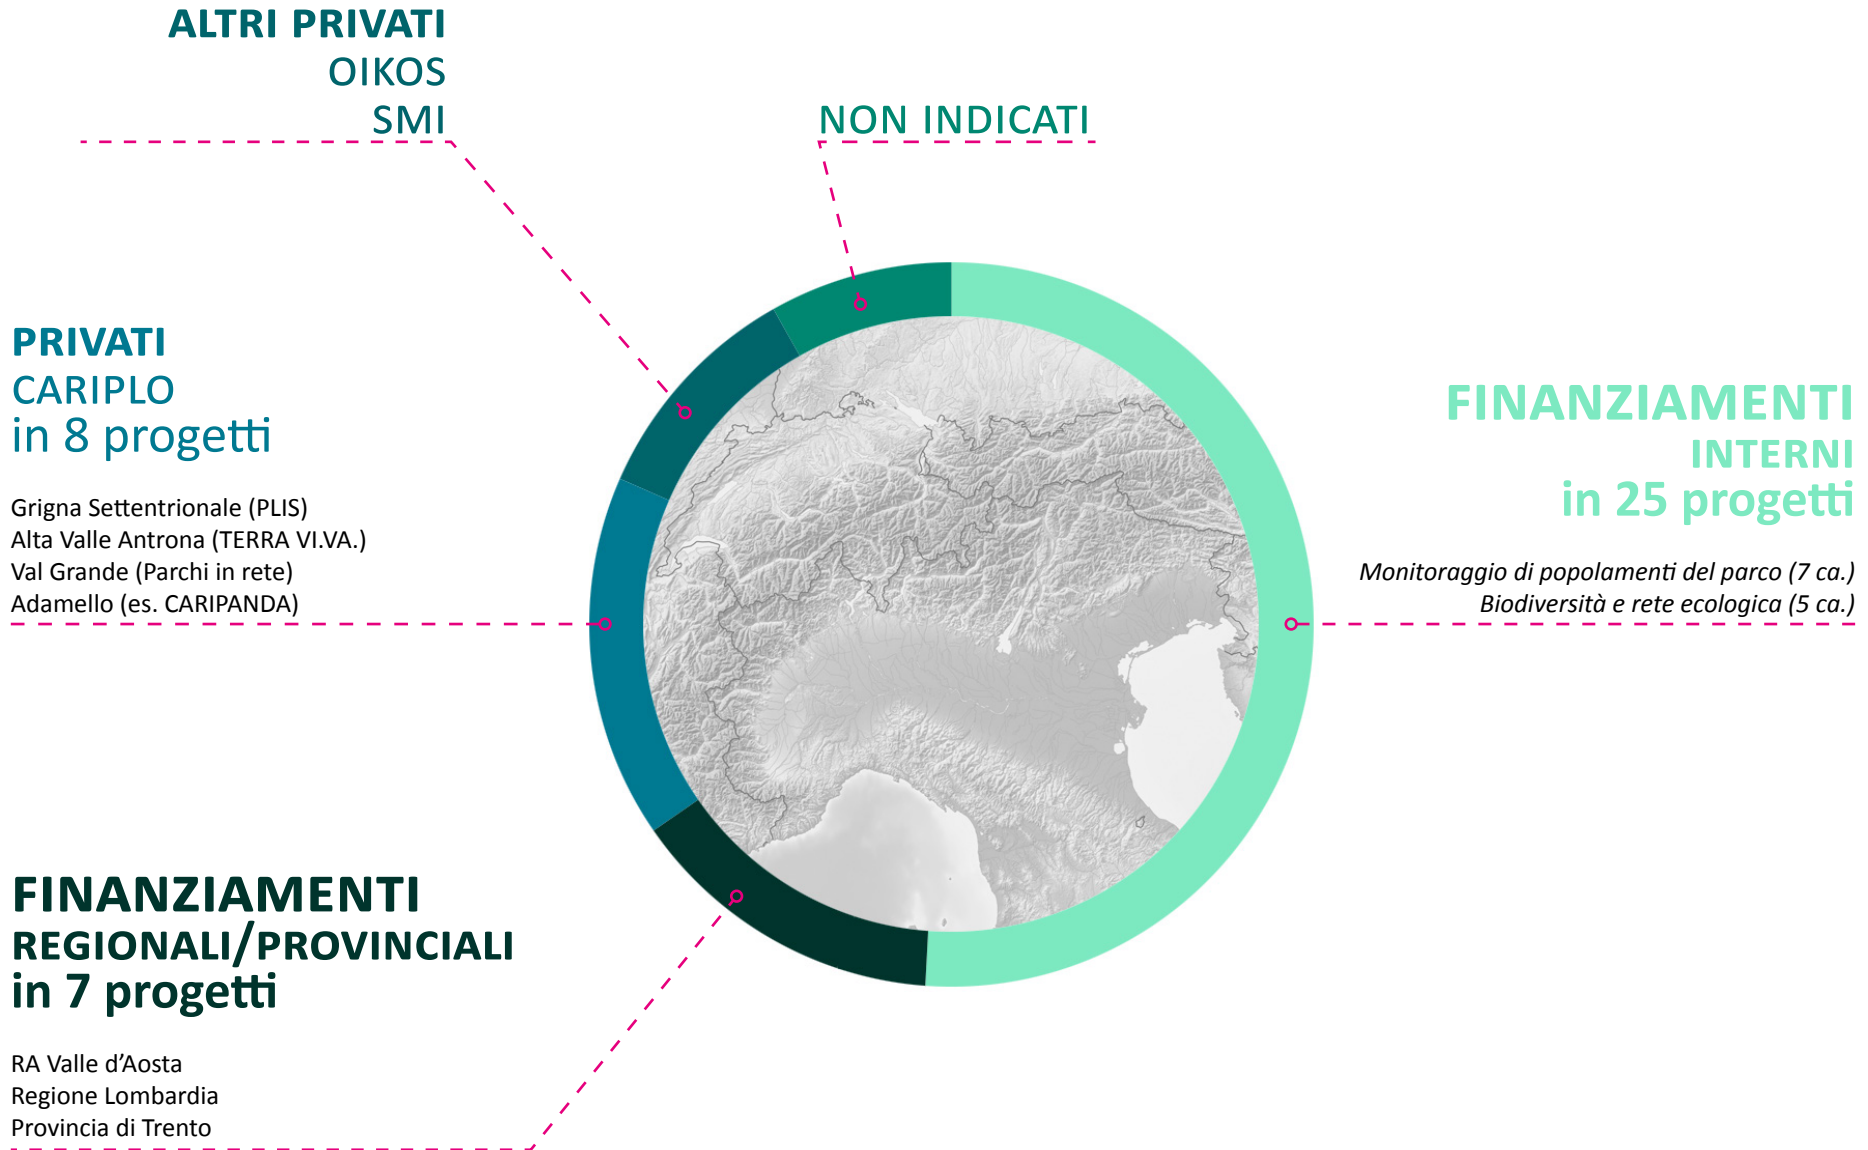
ALTRI PRIVATI
OIKOS
SMI

NON INDICATI

PRIVATI
CARIPLO
in 8 progetti

Grigna Settentrionale (PLIS)
Alta Valle Antrona (TERRA VI.VA.)
Val Grande (Parchi in rete)
Adamello (es. CARIPANDA)

FINANZIAMENTI
INTERNI
in 25 progetti

Monitoraggio di popolamenti del parco (7 ca.)
Biodiversità e rete ecologica (5 ca.)

FINANZIAMENTI
REGIONALI/PROVINCIALI
in 7 progetti

RA Valle d'Aosta
Regione Lombardia
Provincia di Trento